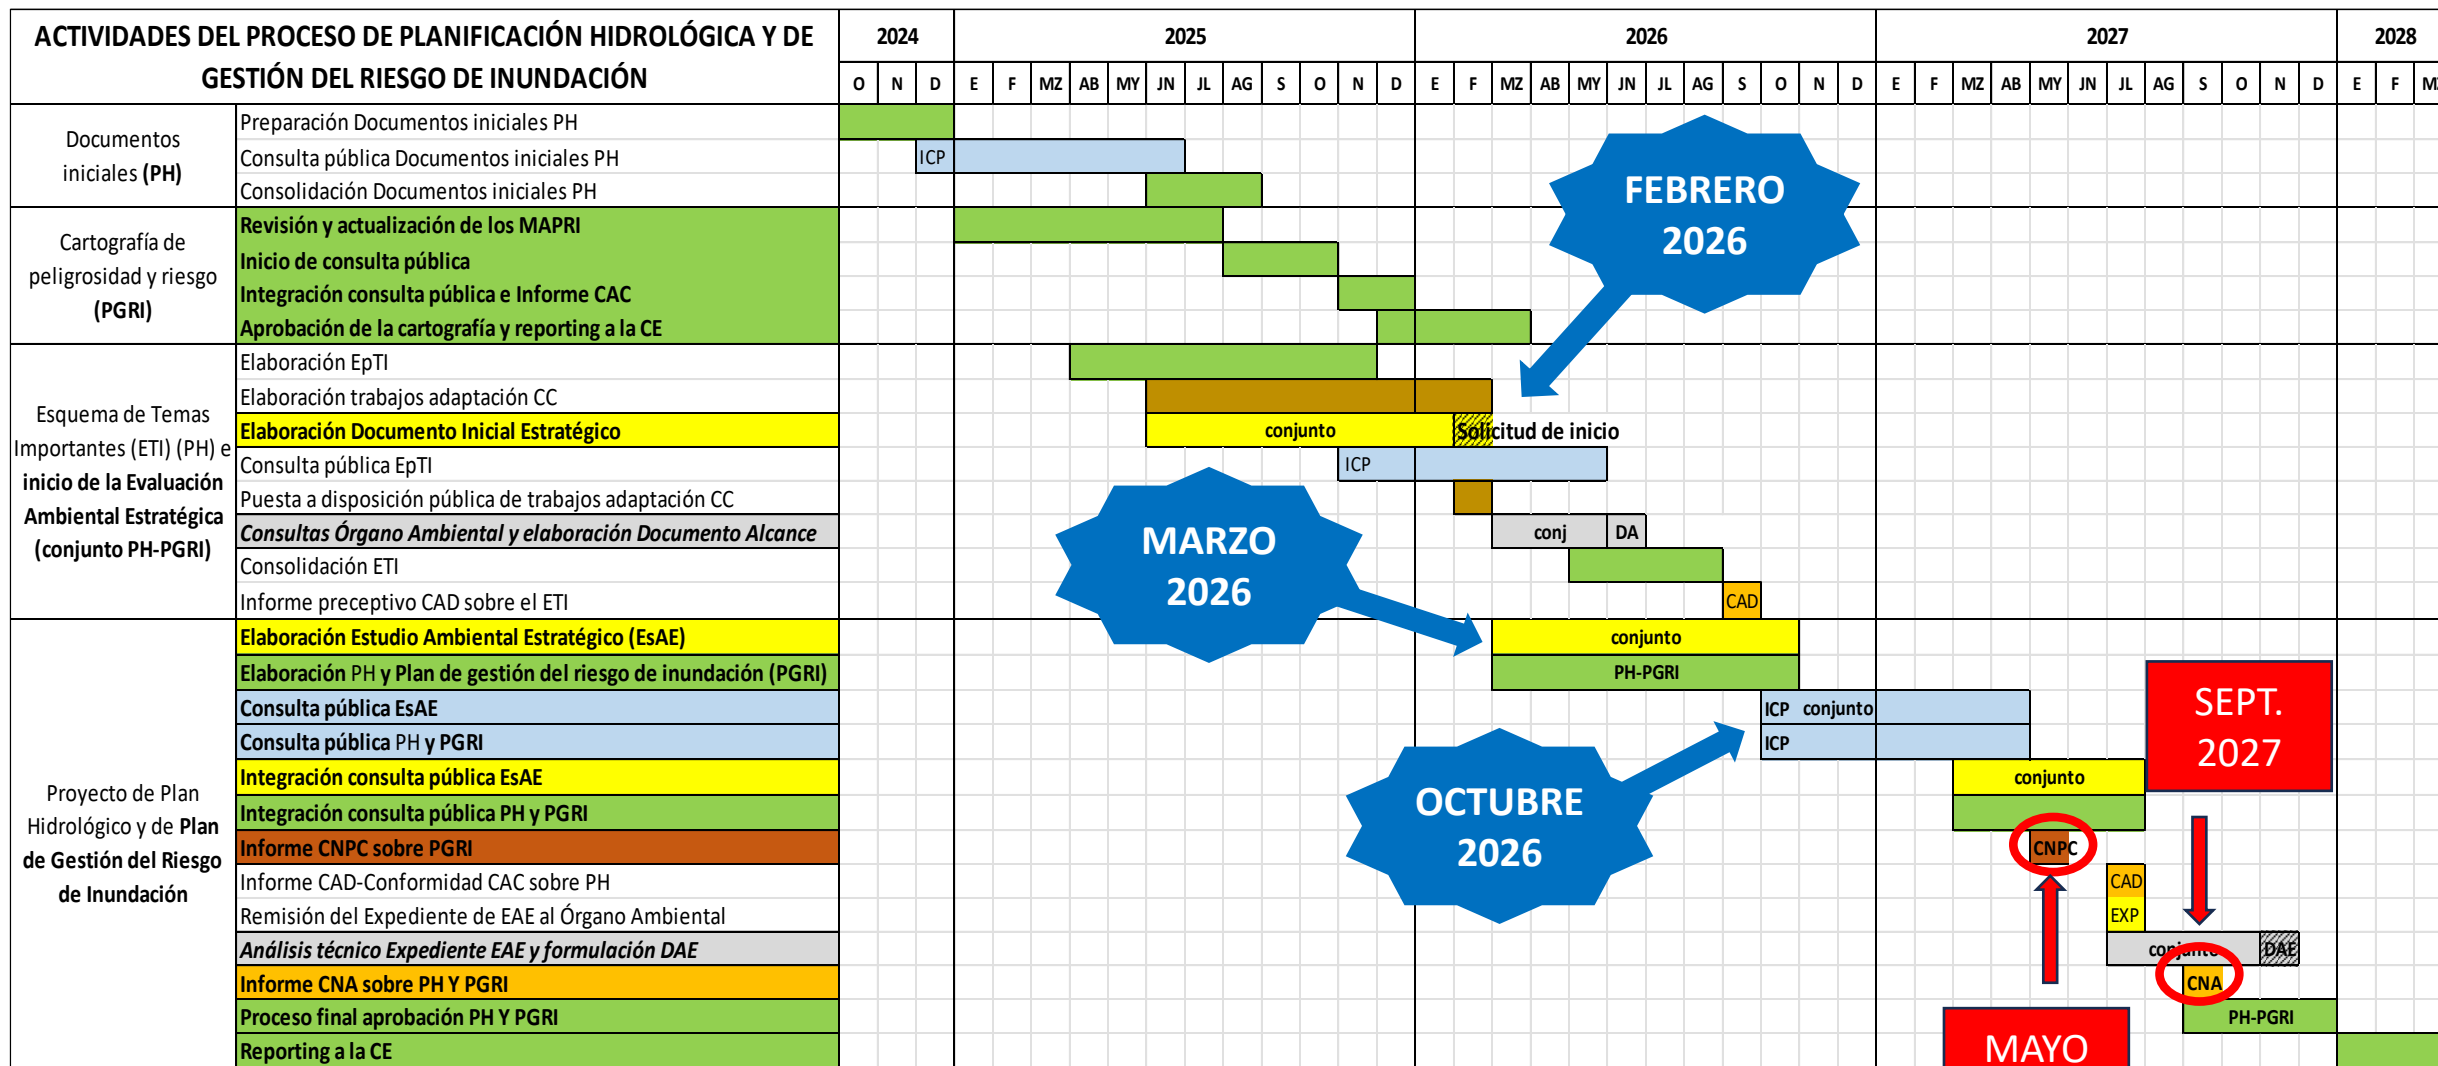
ACTIVIDADES DEL PROCESO DE PLANIFICACIÓN HIDROLÓGICA Y DE GESTIÓN DEL RIESGO DE INUNDACIÓN

2024 | 2025 | 2026 | 2027 | 2028

O N D | E F MZ AB MY JN JL AG S O N D | E F MZ AB MY JN JL AG S O N D | E F MZ AB MY JN JL AG S O N D | E F M

Documentos iniciales (PH)
Preparación Documentos iniciales PH
Consulta pública Documentos iniciales PH — ICP
Consolidación Documentos iniciales PH

Cartografía de peligrosidad y riesgo (PGRI)
Revisión y actualización de los MAPRI
Inicio de consulta pública
Integración consulta pública e Informe CAC
Aprobación de la cartografía y reporting a la CE

Esquema de Temas Importantes (ETI) (PH) e inicio de la Evaluación Ambiental Estratégica (conjunto PH-PGRI)
Elaboración EpTI
Elaboración trabajos adaptación CC
Elaboración Documento Inicial Estratégico — conjunto — Solicitud de inicio
Consulta pública EpTI — ICP
Puesta a disposición pública de trabajos adaptación CC
Consultas Órgano Ambiental y elaboración Documento Alcance — conj — DA
Consolidación ETI
Informe preceptivo CAD sobre el ETI — CAD

Proyecto de Plan Hidrológico y de Plan de Gestión del Riesgo de Inundación
Elaboración Estudio Ambiental Estratégico (EsAE) — conjunto
Elaboración PH y Plan de gestión del riesgo de inundación (PGRI) — PH-PGRI
Consulta pública EsAE — ICP conjunto
Consulta pública PH y PGRI — ICP
Integración consulta pública EsAE — conjunto
Integración consulta pública PH y PGRI
Informe CNPC sobre PGRI — CNPC
Informe CAD-Conformidad CAC sobre PH — CAD
Remisión del Expediente de EAE al Órgano Ambiental — EXP
Análisis técnico Expediente EAE y formulación DAE — conjunto — DAE
Informe CNA sobre PH Y PGRI — CNA
Proceso final aprobación PH Y PGRI — PH-PGRI
Reporting a la CE

FEBRERO 2026
MARZO 2026
OCTUBRE 2026
SEPT. 2027
MAYO